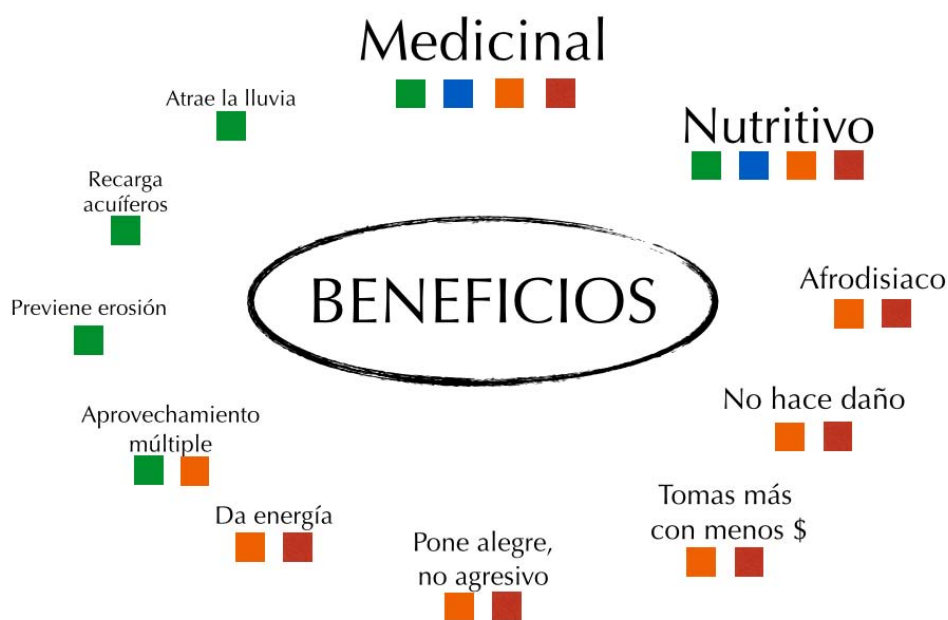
Medicinal

Nutritivo

Atrae la lluvia

Recarga acuíferos

BENEFICIOS

Afrodisiaco

Previene erosión

No hace daño

Aprovechamiento múltiple

Da energía

Tomas más con menos $

Pone alegre, no agresivo